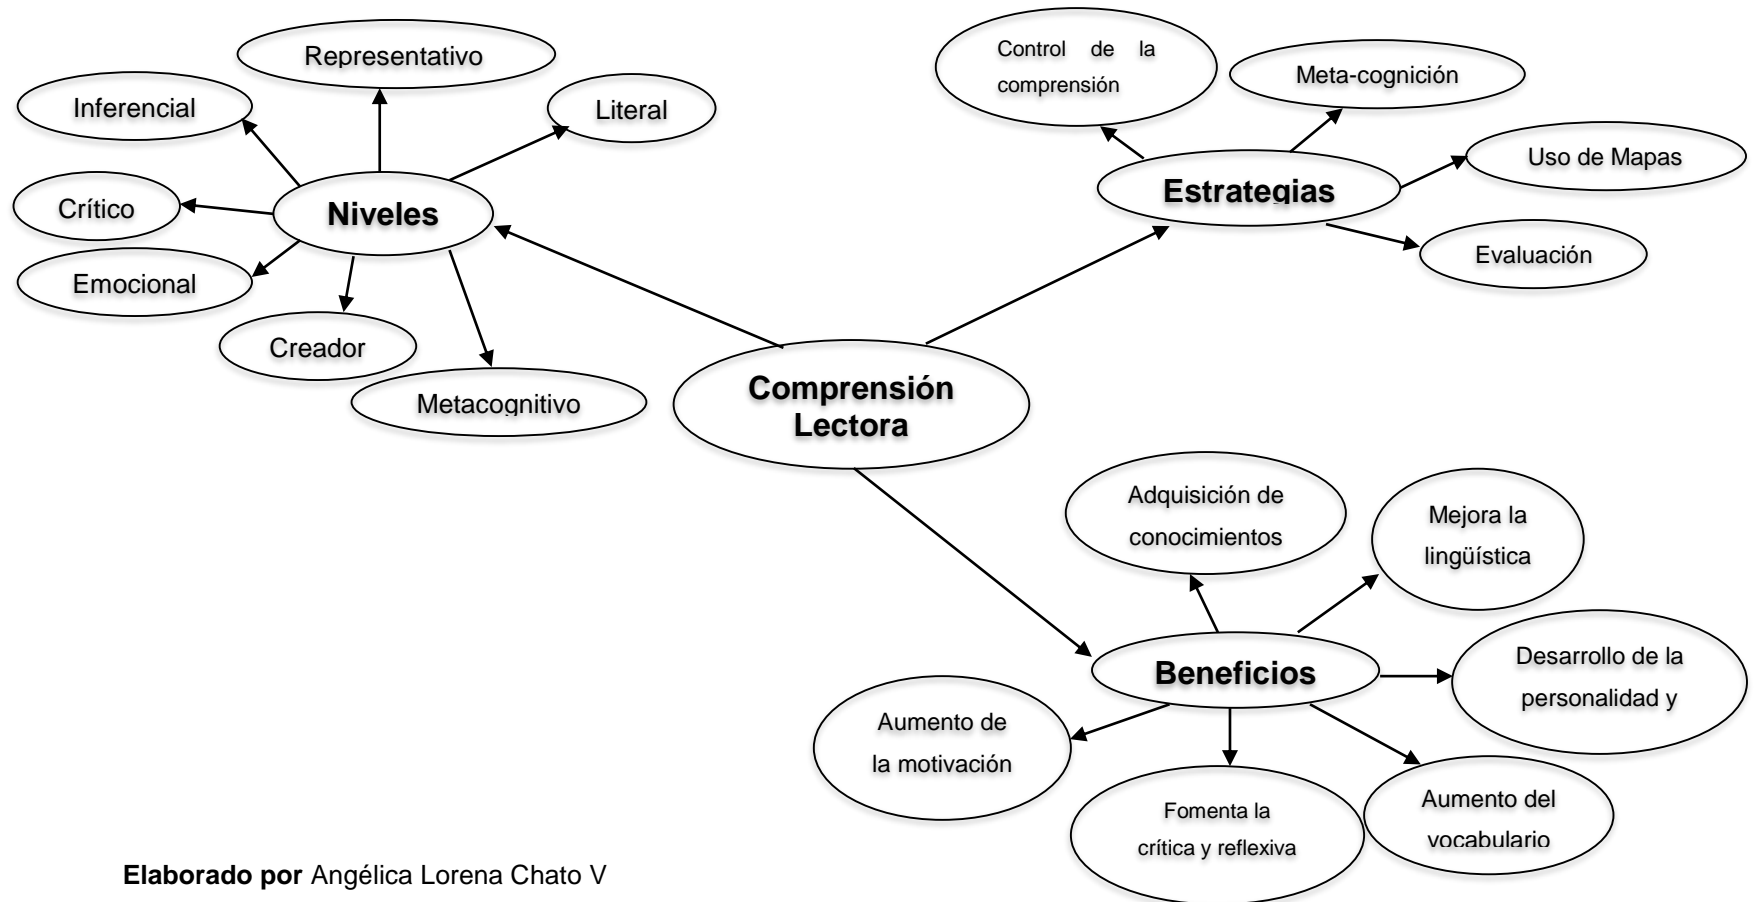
Representativo

Inferencial

Literal

Crítico

Niveles

Emocional

Creador

Metacognitivo

Control de la comprensión

Meta-cognición

Uso de Mapas

Estrategias

Evaluación

Comprensión Lectora

Adquisición de conocimientos

Mejora la lingüística

Desarrollo de la personalidad y

Beneficios

Aumento de la motivación

Fomenta la crítica y reflexiva

Aumento del vocabulario

**Elaborado por** Angélica Lorena Chato V